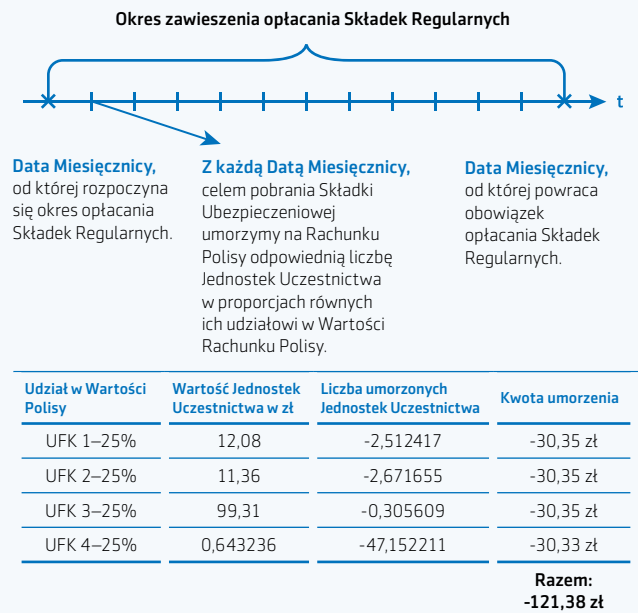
Okres zawieszenia opłacania Składek Regularnych

t

Data Miesięcznicy, od której rozpoczyna się okres opłacania Składek Regularnych.

Z każdą Datą Miesięcznicy, celem pobrania Składki Ubezpieczeniowej umorzymy na Rachunku Polisy odpowiednią liczbę Jednostek Uczestnictwa w proporcjach równych ich udziałowi w Wartości Rachunku Polisy.

Data Miesięcznicy, od której powraca obowiązek opłacania Składek Regularnych.

| Udział w Wartości Polisy | Wartość Jednostek Uczestnictwa w zł | Liczba umorzonych Jednostek Uczestnictwa | Kwota umorzenia |
|---|---|---|---|
| UFK 1–25% | 12,08 | -2,512417 | -30,35 zł |
| UFK 2–25% | 11,36 | -2,671655 | -30,35 zł |
| UFK 3–25% | 99,31 | -0,305609 | -30,35 zł |
| UFK 4–25% | 0,643236 | -47,152211 | -30,33 zł |

Razem: -121,38 zł